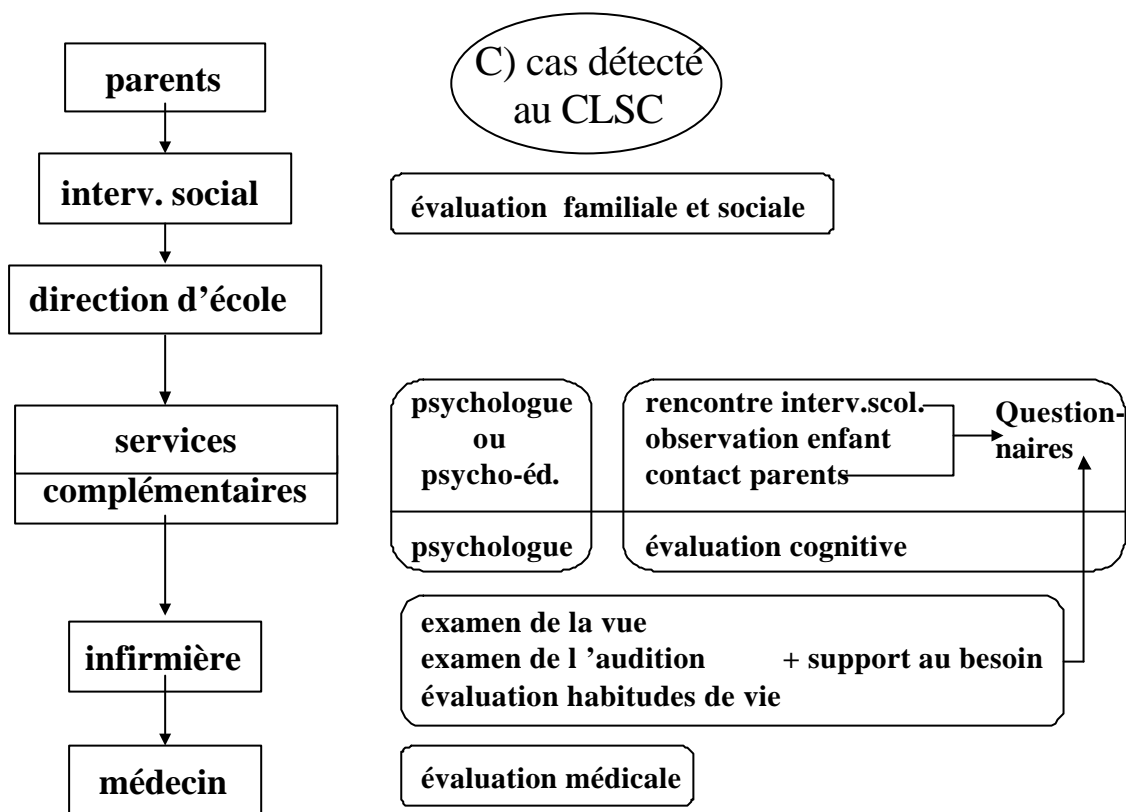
C) cas détecté au CLSC

parents

interv. social

évaluation familiale et sociale

direction d'école

services complémentaires

psychologue ou psycho-éd.

rencontre interv.scol.
observation enfant
contact parents

Questionnaires

psychologue

évaluation cognitive

infirmière

examen de la vue
examen de l 'audition
évaluation habitudes de vie

+ support au besoin

médecin

évaluation médicale